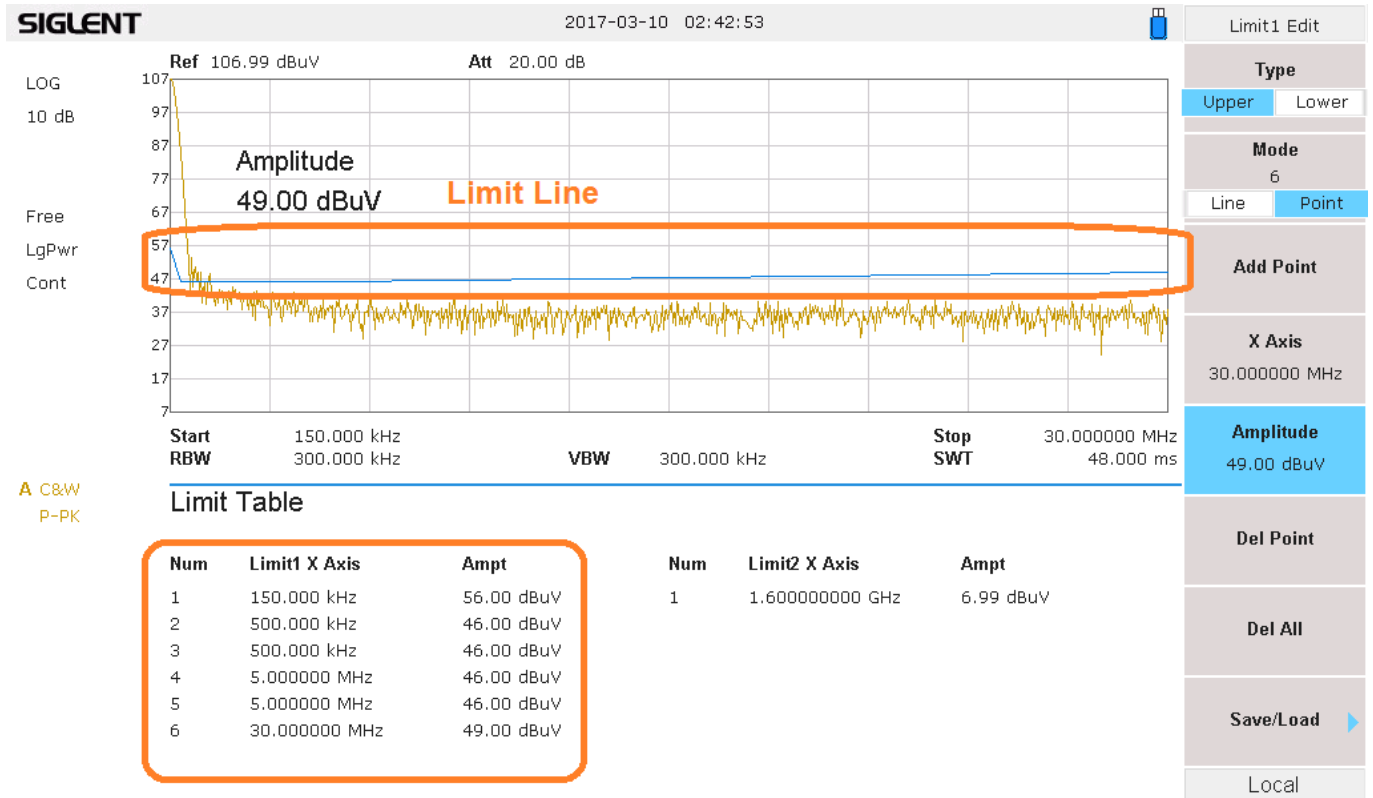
SIGLENT 2017-03-10 02:42:53

Limit1 Edit

Ref 106.99 dBuV Att 20.00 dB

LOG
10 dB

Free
LgPwr
Cont

107
97
87
77
67
57
47
37
27
17
7

Amplitude
49.00 dBuV

Limit Line

Start 150.000 kHz
RBW 300.000 kHz
VBW 300.000 kHz
Stop 30.000000 MHz
SWT 48.000 ms

A C&W
P-PK

Limit Table

| Num | Limit1 X Axis | Ampt |
|---|---|---|
| 1 | 150.000 kHz | 56.00 dBuV |
| 2 | 500.000 kHz | 46.00 dBuV |
| 3 | 500.000 kHz | 46.00 dBuV |
| 4 | 5.000000 MHz | 46.00 dBuV |
| 5 | 5.000000 MHz | 46.00 dBuV |
| 6 | 30.000000 MHz | 49.00 dBuV |

| Num | Limit2 X Axis | Ampt |
|---|---|---|
| 1 | 1.600000000 GHz | 6.99 dBuV |

Type
Upper Lower

Mode
6
Line Point

Add Point

X Axis
30.000000 MHz

Amplitude
49.00 dBuV

Del Point

Del All

Save/Load

Local